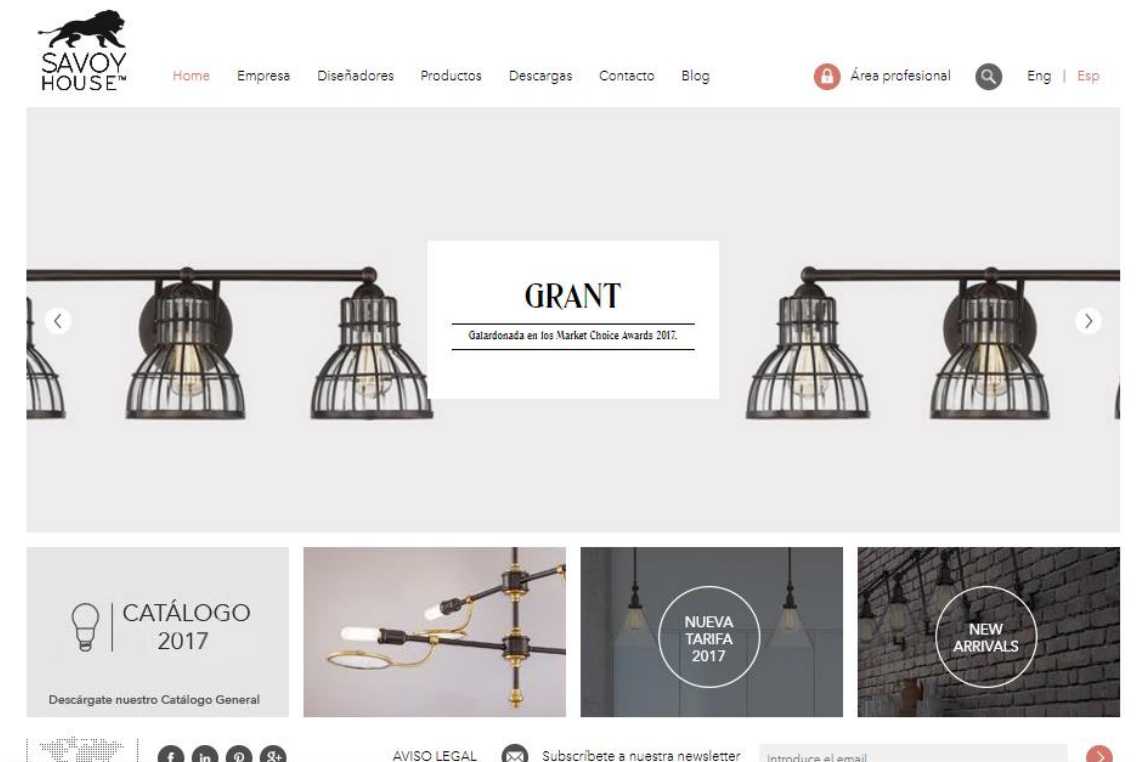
SAVOY HOUSE™

Home Empresa Diseñadores Productos Descargas Contacto Blog

Área profesional

Eng | Esp

GRANT

Galardonada en los Market Choice Awards 2017.

CATÁLOGO 2017

Descárgate nuestro Catálogo General

NUEVA TARIFA 2017

NEW ARRIVALS

AVISO LEGAL

Subscríbete a nuestra newsletter

Introduce el email